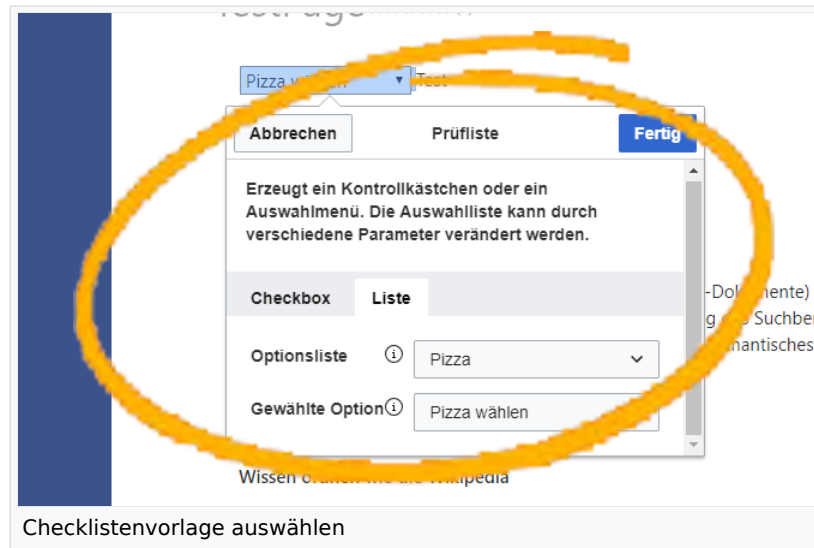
Testfrage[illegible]

Pizza w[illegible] ▾ Test

Abbrechen

Prüfliste

Fertig

Erzeugt ein Kontrollkästchen oder ein Auswahlmenü. Die Auswahlliste kann durch verschiedene Parameter verändert werden.

Checkbox

Liste

Optionsliste

Pizza

Gewählte Option

Pizza wählen

-Dok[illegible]mente)

g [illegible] Suchbe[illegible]

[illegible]mantisches

Wissen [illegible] wie die Wikipedia

Checklistenvorlage auswählen